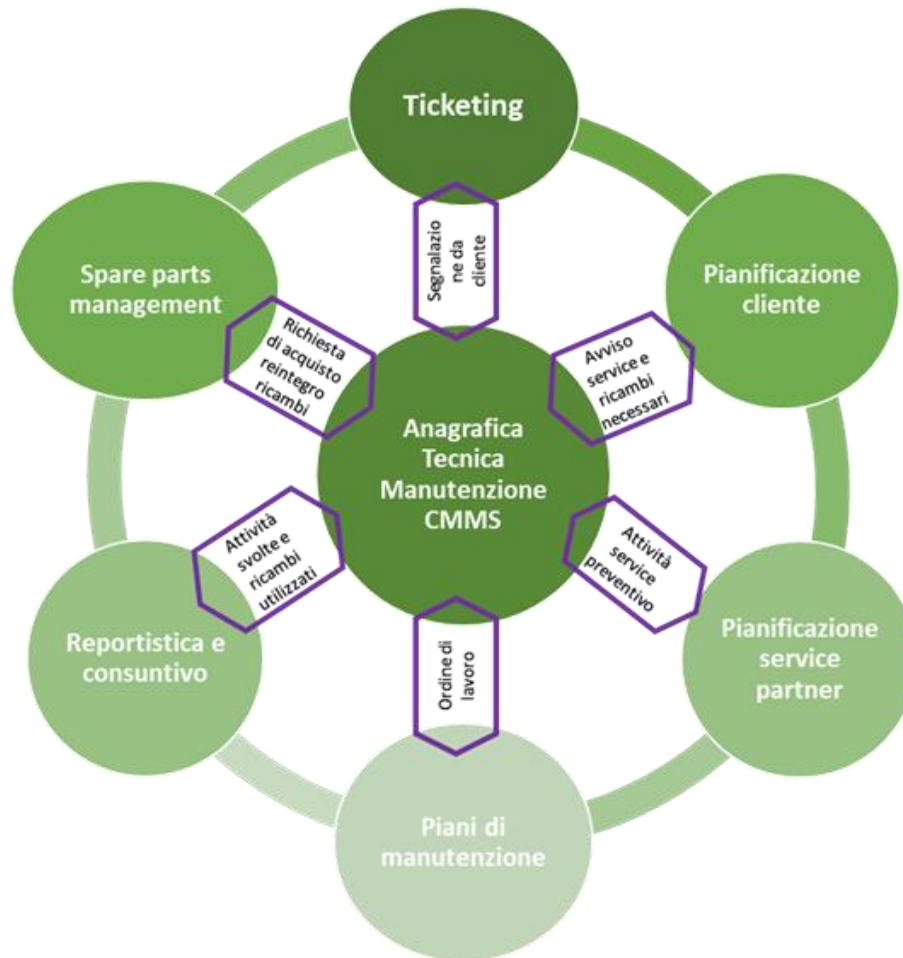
Ticketing

Segnalazione da cliente

Spare parts management

Richiesta di acquisto reintegro ricambi

Pianificazione cliente

Avviso service e ricambi necessari

Anagrafica Tecnica Manutenzione CMMS

Attività svolte e ricambi utilizzati

Attività service preventivo

Reportistica e consuntivo

Ordine di lavoro

Pianificazione service partner

Piani di manutenzione